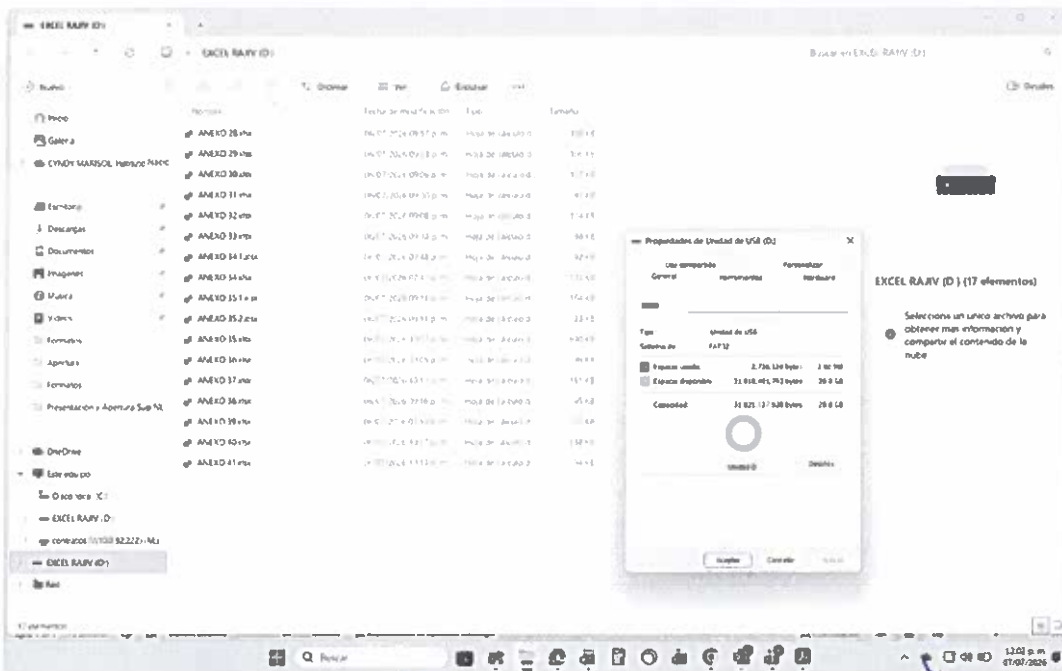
EXCEL RAJIV (D:)

EXCEL RAJIV (D:)

Buscar en EXCEL RAJIV (D:)

Nuevo

Ordenar

Ver

Expulsar

Detalles

Inicio

Galería

CYNDY MARISOL - Personal

Escritorio

Descargas

Documentos

Imágenes

Música

Videos

Formatos

Apertura

Formatos

Presentación y Apertura Sup SL

OneDrive

Este equipo

Disco local (C:)

EXCEL RAJIV (D:)

EXCEL RAJIV (D:)

Red

Nombre

Fecha de modificación

Tipo

Tamaño

ANEXO 28.xlsx

ANEXO 29.xlsx

ANEXO 30.xlsx

ANEXO 31.xlsx

ANEXO 32.xlsx

ANEXO 33.xlsx

ANEXO 34.1.xlsx

ANEXO 34.xlsx

ANEXO 35.1.xlsx

ANEXO 35.2.xlsx

ANEXO 35.xlsx

ANEXO 36.xlsx

ANEXO 37.xlsx

ANEXO 38.xlsx

ANEXO 39.xlsx

ANEXO 40.xlsx

ANEXO 41.xlsx

Propiedades de Unidad de USB (D:)

Uso compartido

Personalizar

General

Herramientas

Hardware

Tipo:

Unidad de USB

Sistema de

FAT32

Espacio usado:

2.736.128 bytes

2.60 MB

Espacio disponible:

31.018.491.392 bytes

28.8 GB

Capacidad:

31.021.137.920 bytes

28.8 GB

Unidad D

Detalles

Aceptar

Cancelar

Aplicar

EXCEL RAJIV (D:) (17 elementos)

Selecciona un único archivo para obtener más información y compartir el contenido de la nube

17 elementos

Buscar

12:02 p. m.

07/07/2026